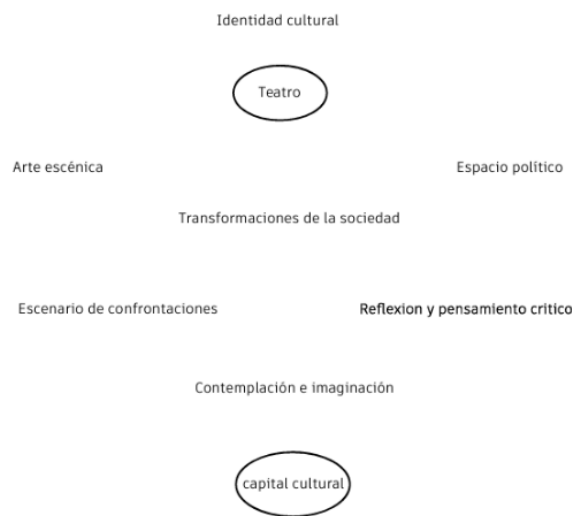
Identidad cultural

Teatro

Arte escénica

Espacio político

Transformaciones de la sociedad

Escenario de confrontaciones

Reflexion y pensamiento critico

Contemplación e imaginación

capital cultural